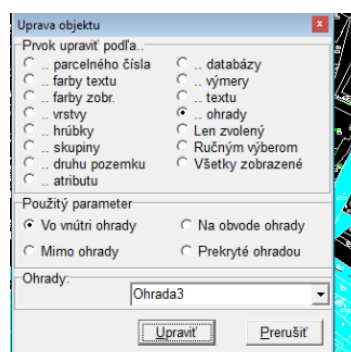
Uprava objektu

Prvok upraviť podľa..
.. parcelného čísla
.. farby textu
.. farby zobr.
.. vrstvy
.. hrúbky
.. skupiny
.. druhu pozemku
.. atribútu
.. databázy
.. výmery
.. textu
.. ohrady
Len zvolený
Ručným výberom
Všetky zobrazené

Použitý parameter
Vo vnútri ohrady
Na obvode ohrady
Mimo ohrady
Prekryté ohradou

Ohrady:
Ohrada3

Upraviť
Prerušiť